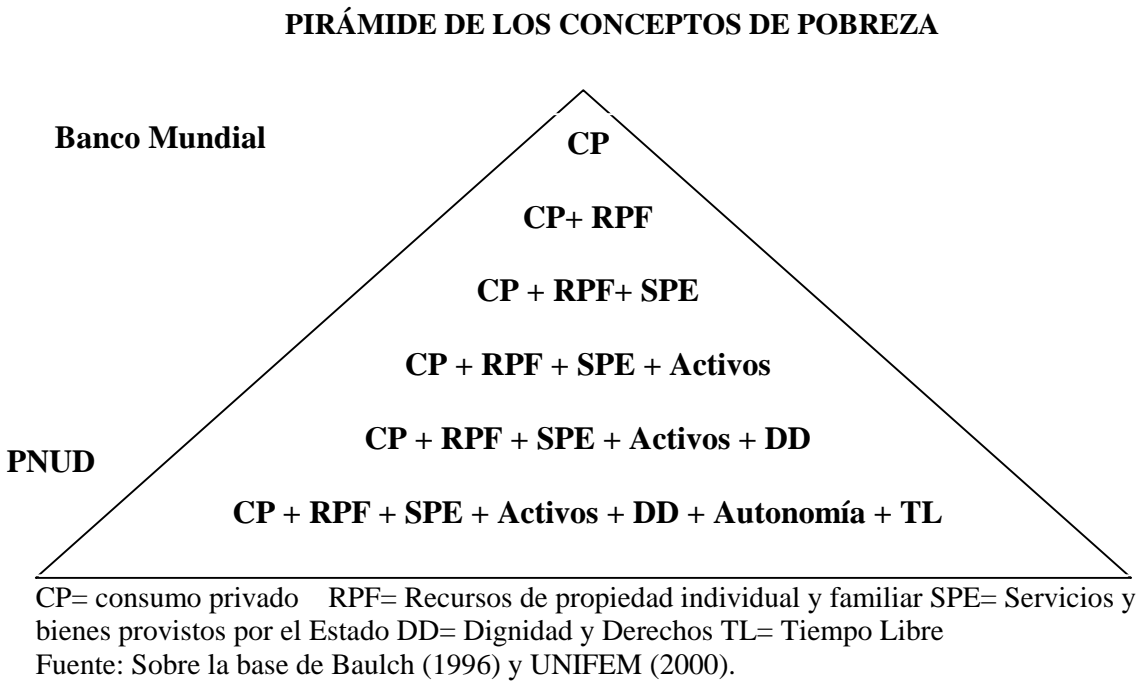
PIRÁMIDE DE LOS CONCEPTOS DE POBREZA

Banco Mundial

CP

CP+ RPF

CP + RPF+ SPE

CP + RPF + SPE + Activos

PNUD

CP + RPF + SPE + Activos + DD

CP + RPF + SPE + Activos + DD + Autonomía + TL

CP= consumo privado RPF= Recursos de propiedad individual y familiar SPE= Servicios y bienes provistos por el Estado DD= Dignidad y Derechos TL= Tiempo Libre
Fuente: Sobre la base de Baulch (1996) y UNIFEM (2000).